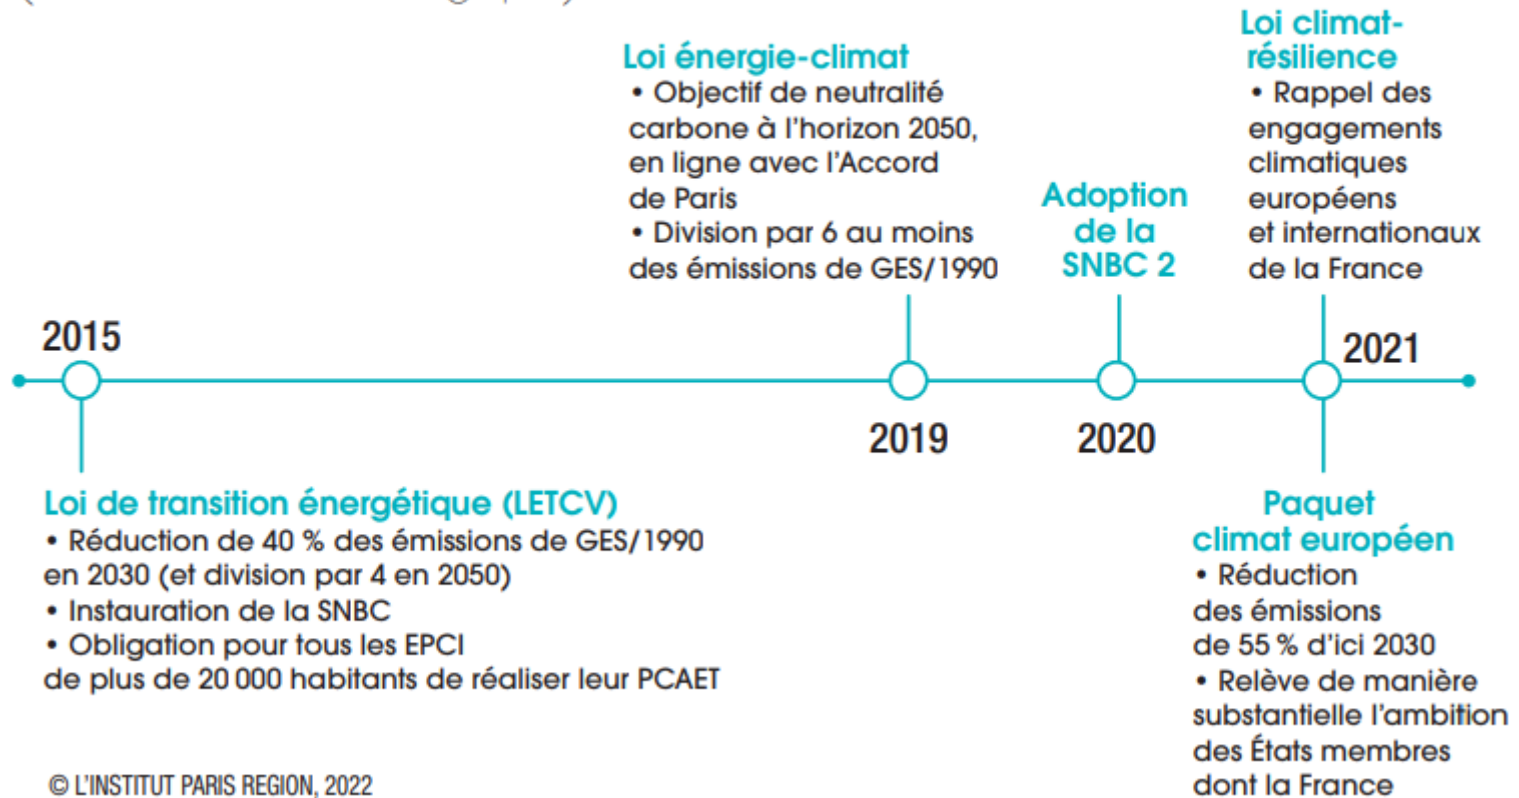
2015

Loi de transition énergétique (LETCV)
• Réduction de 40 % des émissions de GES/1990 en 2030 (et division par 4 en 2050)
• Instauration de la SNBC
• Obligation pour tous les EPCI de plus de 20 000 habitants de réaliser leur PCAET

Loi énergie-climat
• Objectif de neutralité carbone à l'horizon 2050, en ligne avec l'Accord de Paris
• Division par 6 au moins des émissions de GES/1990

2019

Adoption de la SNBC 2

2020

Loi climat-résilience
• Rappel des engagements climatiques européens et internationaux de la France

2021

Paquet climat européen
• Réduction des émissions de 55 % d'ici 2030
• Relève de manière substantielle l'ambition des États membres dont la France

© L'INSTITUT PARIS REGION, 2022